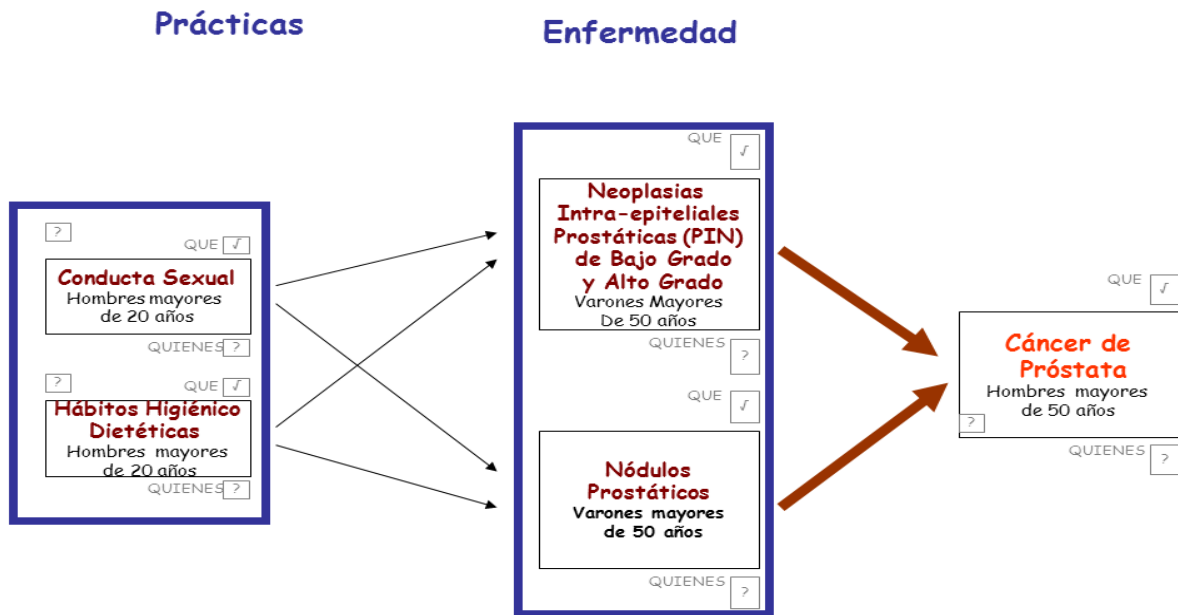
Prácticas

Enfermedad

?

QUE √

Conducta Sexual
Hombres mayores de 20 años

QUIENES ?

?

QUE √

Hábitos Higiénico Dietéticas
Hombres mayores de 20 años

QUIENES ?

QUE √

Neoplasias Intra-epiteliales Prostáticas (PIN) de Bajo Grado y Alto Grado
Varones Mayores De 50 años

QUIENES ?

QUE √

Nódulos Prostáticos
Varones mayores de 50 años

QUIENES ?

QUE √

Cáncer de Próstata
Hombres mayores de 50 años

?

QUIENES ?